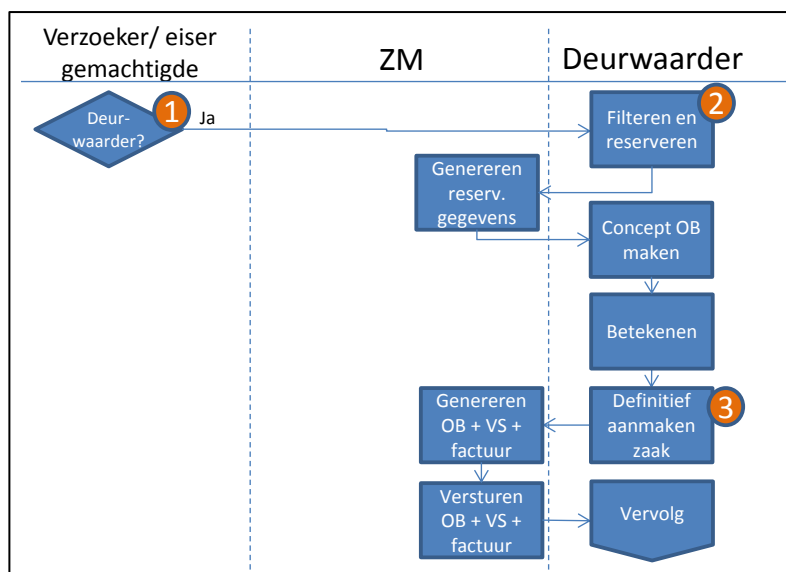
Verzoeker/ eiser gemachtigde

ZM

Deurwaarder

Deurwaarder?

1

Ja

Filteren en reserveren

2

Genereren reserv. gegevens

Concept OB maken

Betekenen

Definitief aanmaken zaak

3

Genereren OB + VS + factuur

Versturen OB + VS + factuur

Vervolg